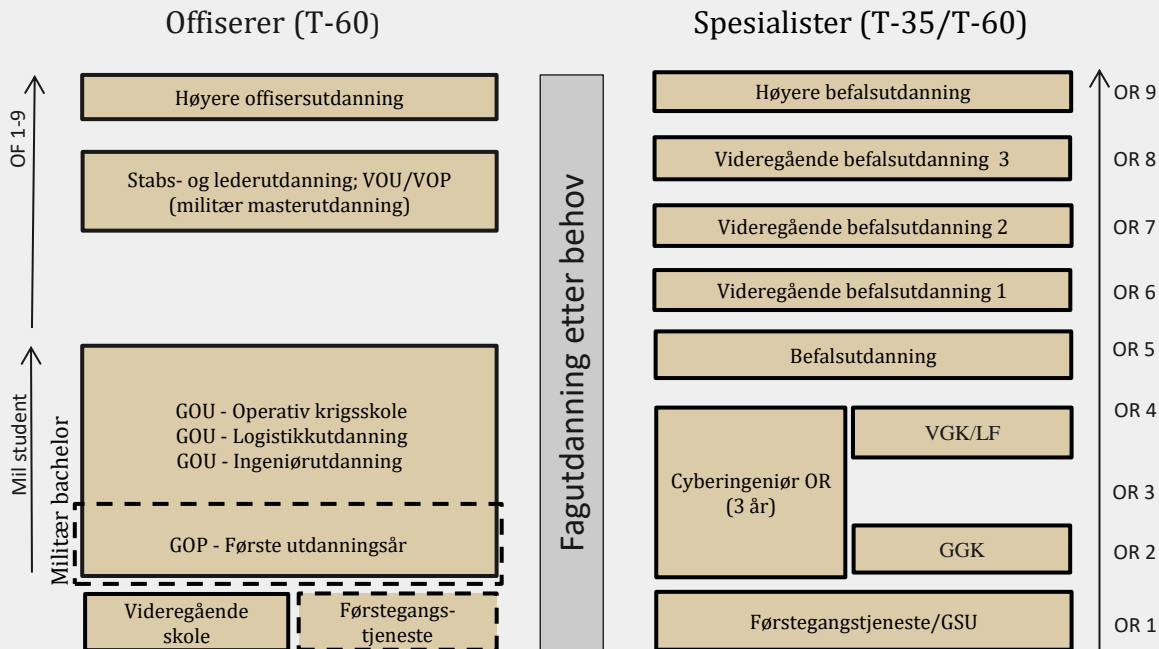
Offiserer (T-60)

Spesialister (T-35/T-60)

OF 1-9

Høyere offisersutdanning

Stabs- og lederutdanning; VOU/VOP (militær masterutdanning)

Mil student

Militær bachelor

GOU - Operativ krigsskole
GOU - Logistikkutdanning
GOU - Ingeniørutdanning

GOP - Første utdanningsår

Videregående skole

Førstegangstjeneste

Fagutdanning etter behov

Høyere befalsutdanning

Videregående befalsutdanning 3

Videregående befalsutdanning 2

Videregående befalsutdanning 1

Befalsutdanning

Cyberingeniør OR (3 år)

VGK/LF

GGK

Førstegangstjeneste/GSU

OR 9
OR 8
OR 7
OR 6
OR 5
OR 4
OR 3
OR 2
OR 1